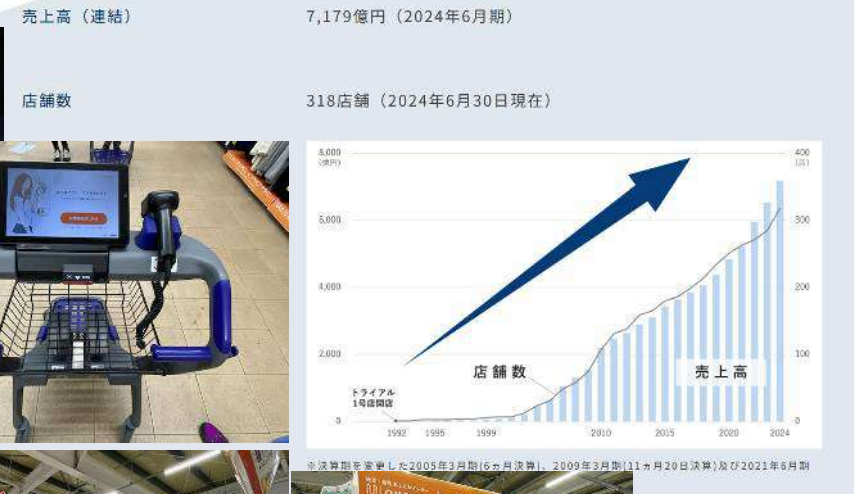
売上高（連結）

7,179億円（2024年6月期）

店舗数

318店舗（2024年6月30日現在）

8,000
(億円)

6,000

4,000

2,000

0

400
(店)

300

200

100

0

トライアル
1号店開店

店舗数

売上高

1992 1995 1999 2010 2015 2020 2024

※決算期を変更した2005年3月期(6ヵ月決算)、2009年3月期(11ヵ月20日決算)及び2021年6月期